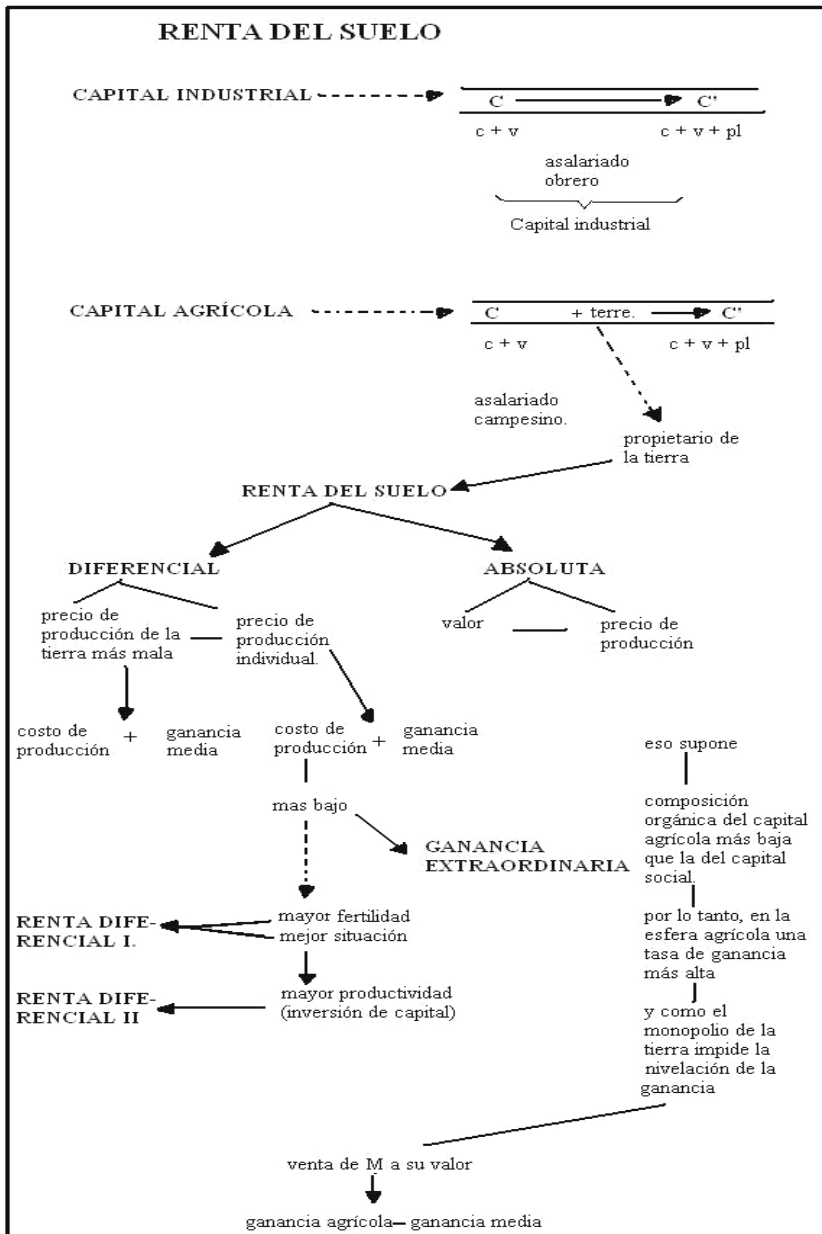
RENTA DEL SUELO

CAPITAL INDUSTRIAL

C C'

c + v c + v + pl

asalariado obrero

Capital industrial

CAPITAL AGRÍCOLA

C + terre. C'

c + v c + v + pl

asalariado campesino.

propietario de la tierra

RENTA DEL SUELO

DIFERENCIAL

ABSOLUTA

precio de producción de la tierra más mala

precio de producción individual.

valor

precio de producción

costo de producción + ganancia media

costo de producción + ganancia media

eso supone

mas bajo

composición orgánica del capital agrícola más baja que la del capital social.

GANANCIA EXTRAORDINARIA

RENTA DIFERENCIAL I.

mayor fertilidad mejor situación

por lo tanto, en la esfera agrícola una tasa de ganancia más alta

RENTA DIFERENCIAL II

mayor productividad (inversión de capital)

y como el monopolio de la tierra impide la nivelación de la ganancia

venta de M a su valor

ganancia agrícola— ganancia media